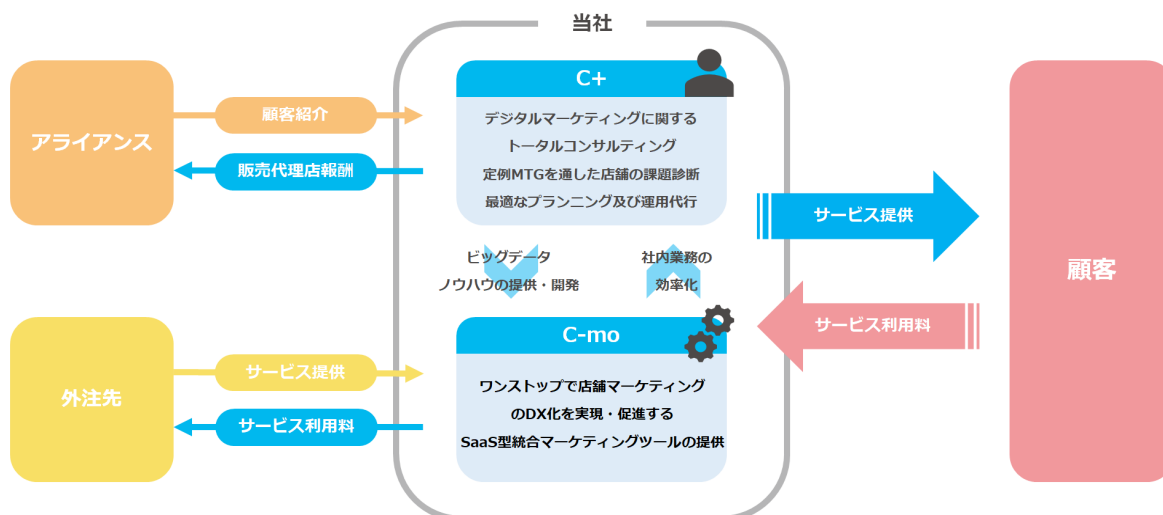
当社

アライアンス

顧客紹介

販売代理店報酬

C+

デジタルマーケティングに関する
トータルコンサルティング
定例MTGを通した店舗の課題診断
最適なプランニング及び運用代行

サービス提供

顧客

ビッグデータ
ノウハウの提供・開発

社内業務の
効率化

サービス利用料

外注先

サービス提供

サービス利用料

C-mo

ワンストップで店舗マーケティング
のDX化を実現・促進する
SaaS型統合マーケティングツールの提供